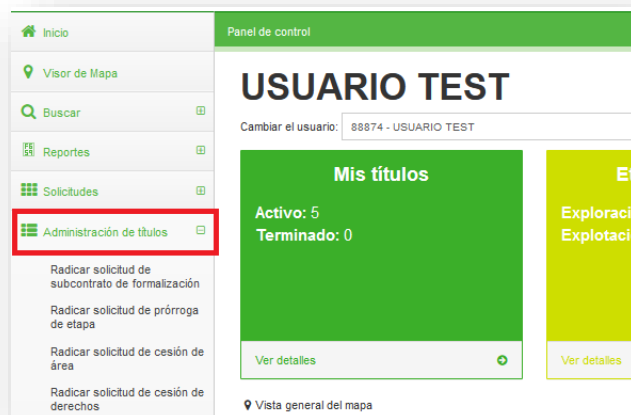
Inicio

Visor de Mapa

Buscar

Reportes

Solicitudes

Administración de títulos

Radicar solicitud de subcontrato de formalización

Radicar solicitud de prórroga de etapa

Radicar solicitud de cesión de área

Radicar solicitud de cesión de derechos

Panel de control

USUARIO TEST

Cambiar el usuario: 88874 - USUARIO TEST

Mis títulos

Activo: 5
Terminado: 0

Ver detalles

E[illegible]

Exploraci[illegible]
Explotaci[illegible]

Ver detalles

Vista general del mapa